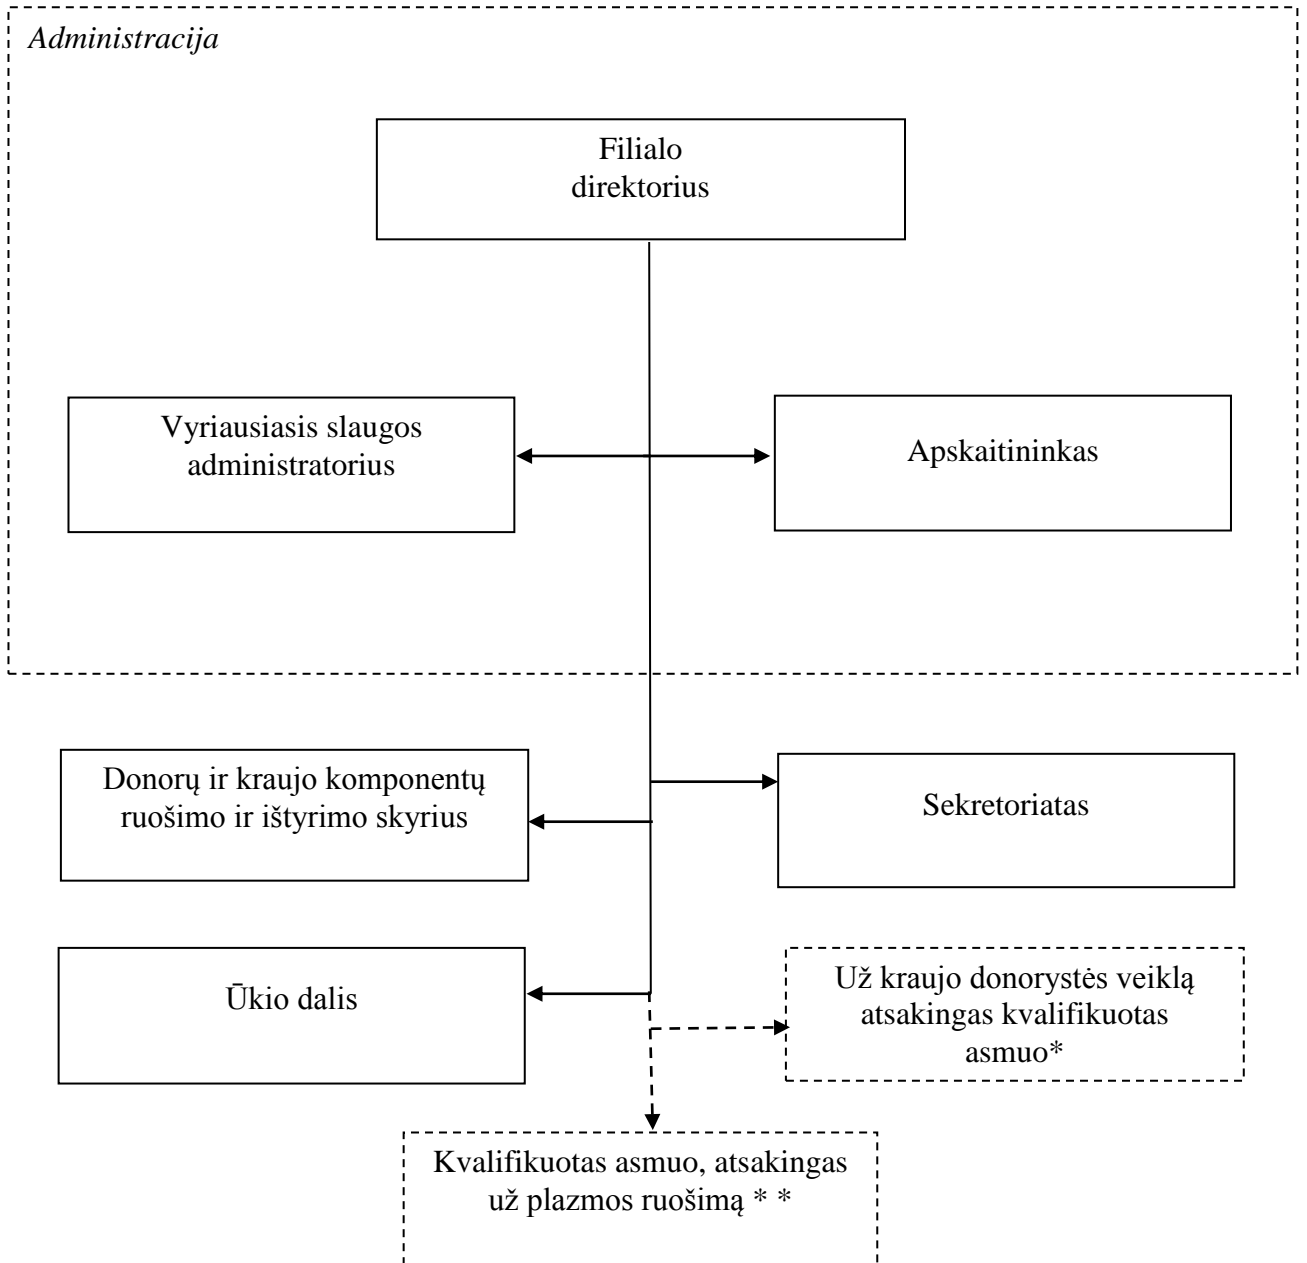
Administracija

Filialo direktorius

Vyriausiasis slaugos administratorius

Apskaitininkas

Donorų ir kraujo komponentų ruošimo ir ištyrimo skyrius

Sekretoriatas

Ūkio dalis

Už kraujo donorystės veiklą atsakingas kvalifikuotas asmuo*

Kvalifikuotas asmuo, atsakingas už plazmos ruošimą * *